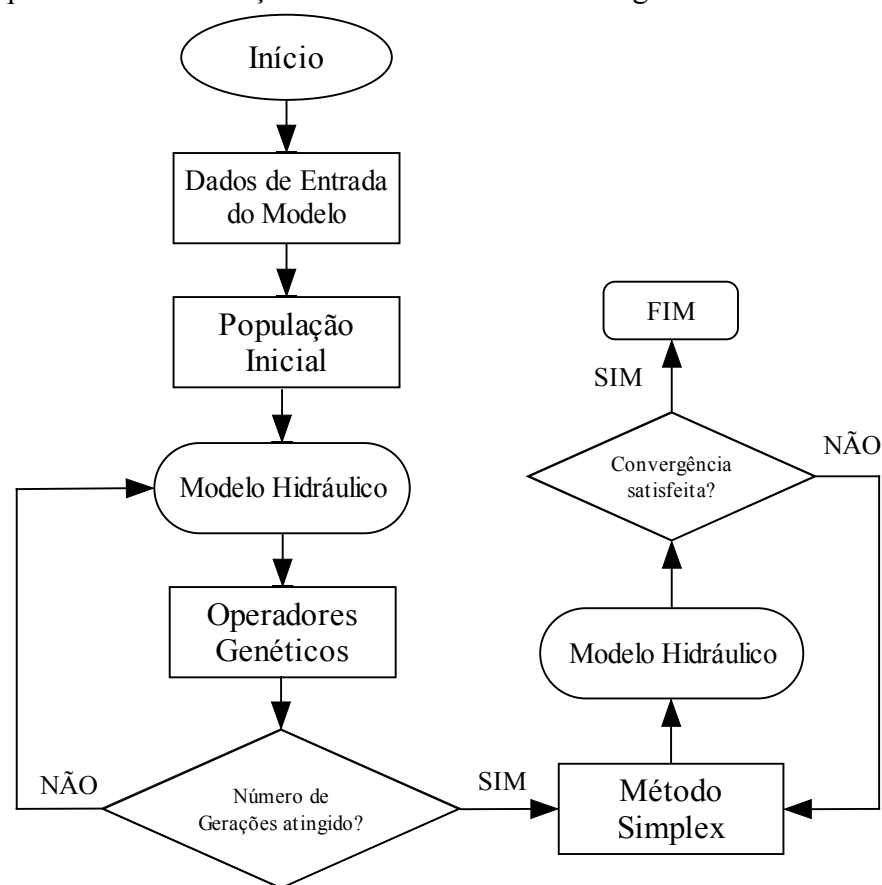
Início

Dados de Entrada do Modelo

População Inicial

Modelo Hidráulico

Operadores Genéticos

NÃO

Número de Gerações atingido?

SIM

Método Simplex

Modelo Hidráulico

Convergência satisfeita?

NÃO

SIM

FIM